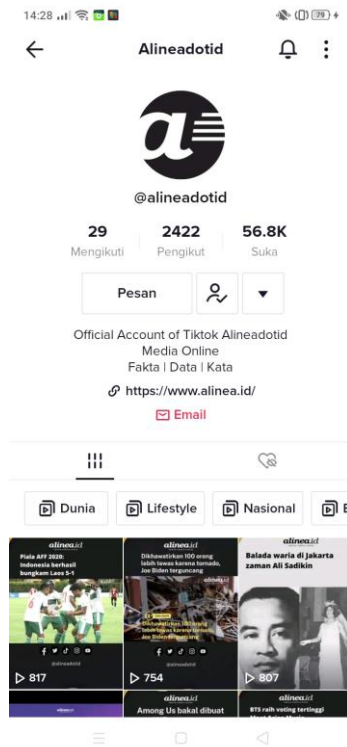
14:28 79

Alineadotid

@alineadotid

29
Mengikuti

2422
Pengikut

56.8K
Suka

Pesan

Official Account of Tiktok Alineadotid
Media Online
Fakta | Data | Kata

https://www.alinea.id/

Email

Dunia

Lifestyle

Nasional

alinea.id
Piala AFF 2020: Indonesia berhasil bungkam Laos 5-1
@alineadotid
817

alinea.id
Dikhawatirkan 100 orang lebih tewas karena tornado, Joe Biden tergoncang
@alineadotid
754

alinea.id
Balada waria di Jakarta zaman Ali Sadikin
807

alinea.id

alinea.id
Among Us bakal dibuat

alinea.id
BTS raih voting tertinggi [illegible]